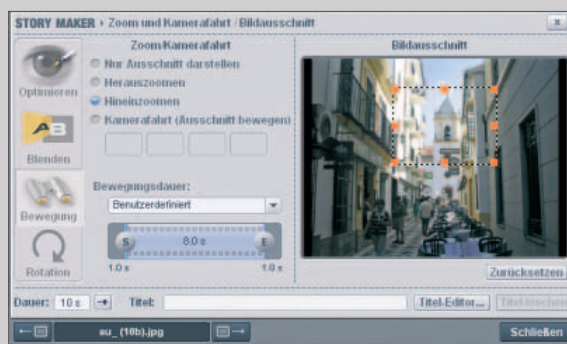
STORY MAKER › Zoom und Kamerafahrt / Bildausschnitt

x

Optimieren

Blenden

Bewegung

Rotation

Zoom/Kamerafahrt

Nur Ausschnitt darstellen

Herauszoomen

Hineinzoomen

Kamerafahrt (Ausschnitt bewegen)

Bewegungsdauer:

Benutzerdefiniert

S

8.0 s

E

1.0 s

1.0 s

Bildausschnitt

Zurücksetzen

Dauer: 10 s

Titel:

Titel-Editor...

Titel löschen

au_(10b).jpg

Schließen